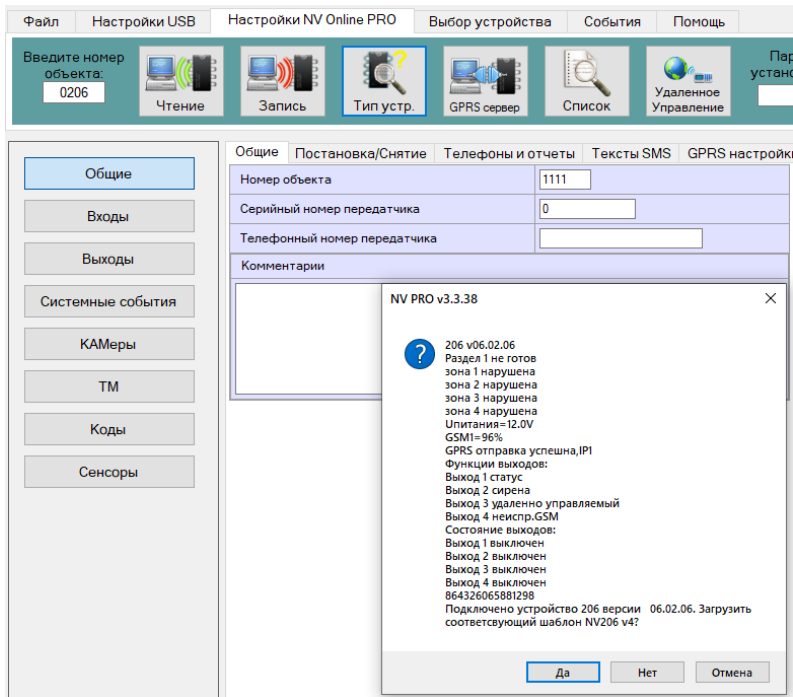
Файл | Настройки USB | Настройки NV Online PRO | Выбор устройства | События | Помощь

Введите номер объекта:
0206

Чтение
Запись
Тип устр.
GPRS сервер
Список
Удаленное Управление

Пар
устано

Общие
Входы
Выходы
Системные события
КАМеры
ТМ
Коды
Сенсоры

Общие | Постановка/Снятие | Телефоны и отчеты | Тексты SMS | GPRS настройк

Номер объекта 1111
Серийный номер передатчика 0
Телефонный номер передатчика
Комментарии

NV PRO v3.3.38

206 v06.02.06
Раздел 1 не готов
зона 1 нарушена
зона 2 нарушена
зона 3 нарушена
зона 4 нарушена
Uпитания=12.0V
GSM1=96%
GPRS отправка успешна,IP1
Функции выходов:
Выход 1 статус
Выход 2 сирена
Выход 3 удаленно управляемый
Выход 4 неиспр.GSM
Состояние выходов:
Выход 1 выключен
Выход 2 выключен
Выход 3 выключен
Выход 4 выключен
864326065881298
Подключено устройство 206 версии 06.02.06. Загрузить соответсвующий шаблон NV206 v4?

Да
Нет
Отмена